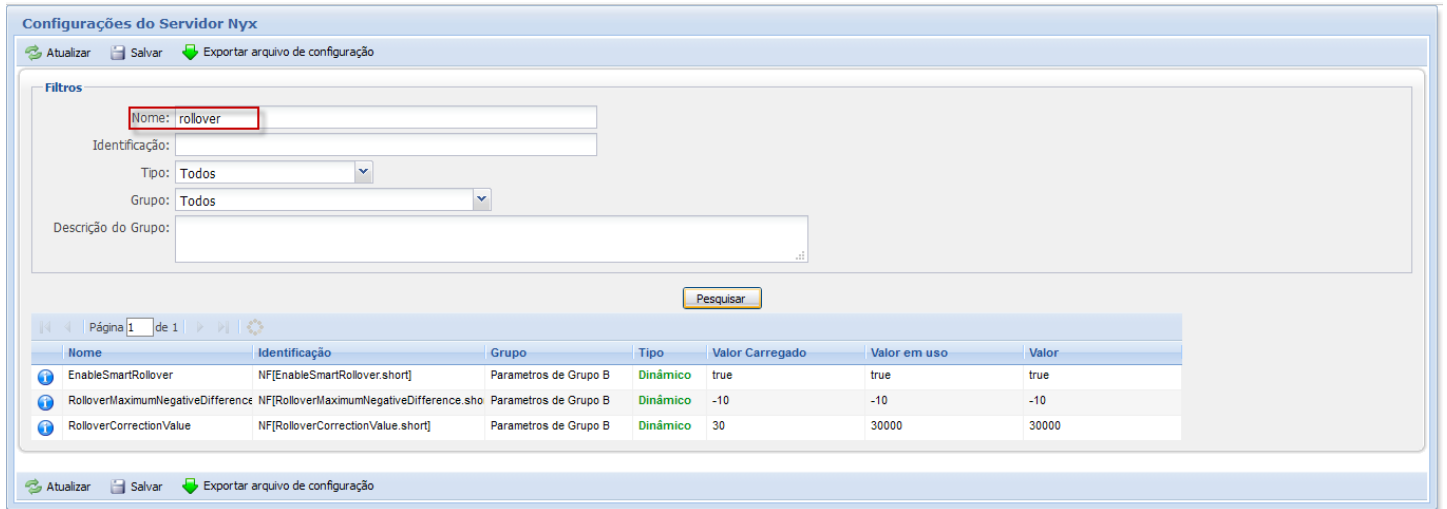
Configurações do Servidor Nyx

Atualizar Salvar Exportar arquivo de configuração

Filtros

Nome: rollover
Identificação:
Tipo: Todos
Grupo: Todos
Descrição do Grupo:

Pesquisar

Página 1 de 1

| | Nome | Identificação | Grupo | Tipo | Valor Carregado | Valor em uso | Valor |
|---|---|---|---|---|---|---|---|
| | EnableSmartRollover | NF[EnableSmartRollover.short] | Parametros de Grupo B | Dinâmico | true | true | true |
| | RolloverMaximumNegativeDifference | NF[RolloverMaximumNegativeDifference.sho | Parametros de Grupo B | Dinâmico | -10 | -10 | -10 |
| | RolloverCorrectionValue | NF[RolloverCorrectionValue.short] | Parametros de Grupo B | Dinâmico | 30 | 30000 | 30000 |

Atualizar Salvar Exportar arquivo de configuração